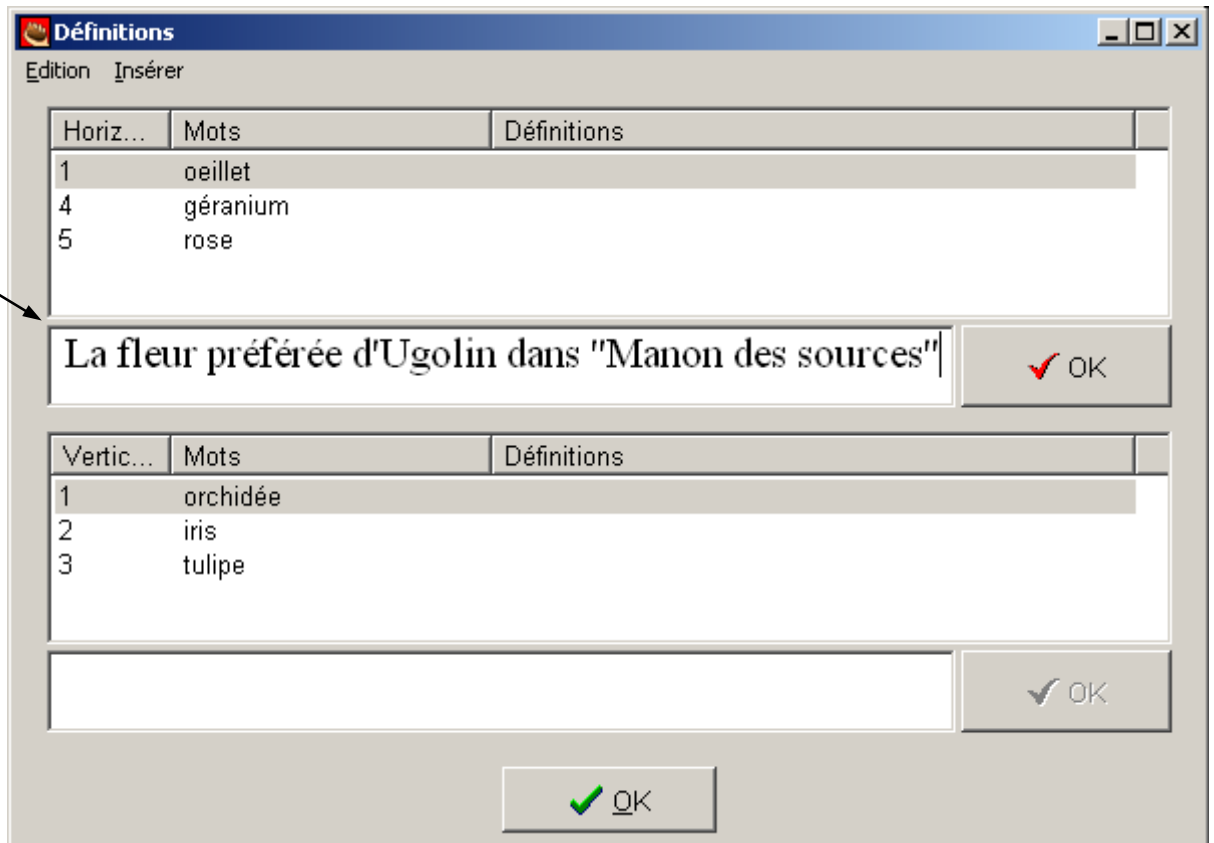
Définitions

Edition Insérer

| Horiz... | Mots | Définitions |
|---|---|---|
| 1 | oeillet | |
| 4 | géranium | |
| 5 | rose | |

La fleur préférée d'Ugolin dans "Manon des sources"

OK

| Vertic... | Mots | Définitions |
|---|---|---|
| 1 | orchidée | |
| 2 | iris | |
| 3 | tulipe | |

OK

OK